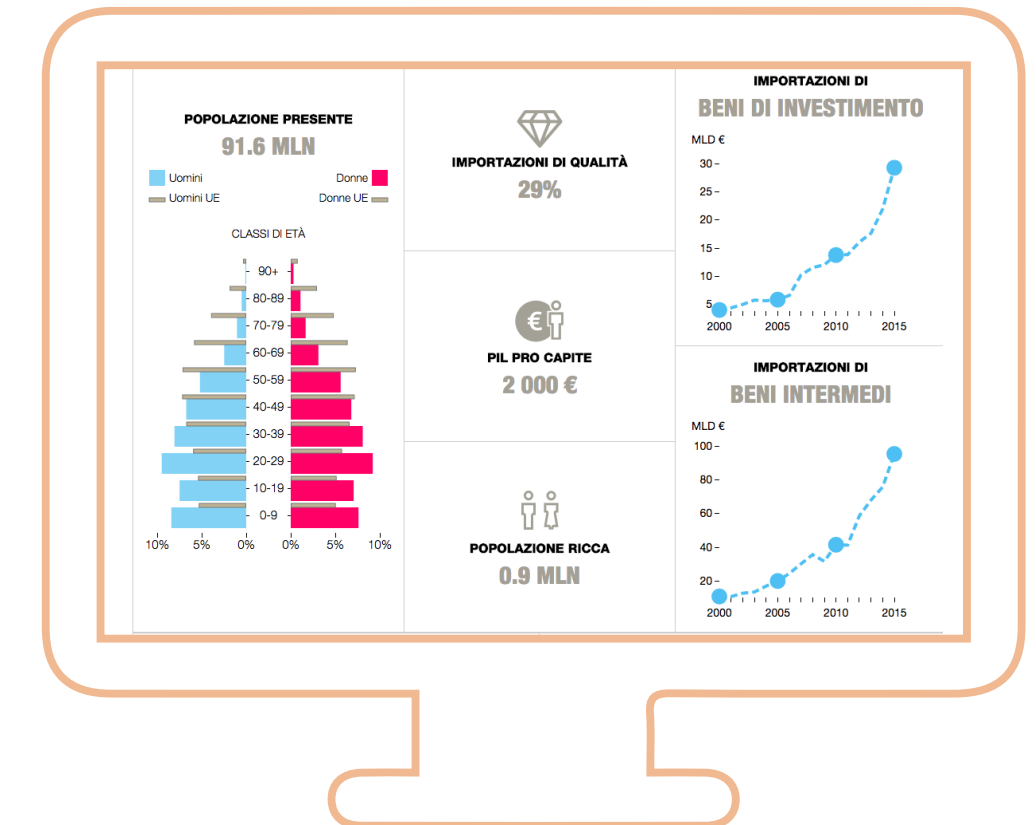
POPOLAZIONE PRESENTE
91.6 MLN

Uomini
Uomini UE
Donne
Donne UE

CLASSI DI ETÀ

90+
80-89
70-79
60-69
50-59
40-49
30-39
20-29
10-19
0-9

10% 5% 0% 0% 5% 10%

IMPORTAZIONI DI QUALITÀ
29%

€

PIL PRO CAPITE
2 000 €

POPOLAZIONE RICCA
0.9 MLN

IMPORTAZIONI DI
BENI DI INVESTIMENTO

MLD €
30
25
20
15
10
5
2000 2005 2010 2015

IMPORTAZIONI DI
BENI INTERMEDI

MLD €
100
80
60
40
20
2000 2005 2010 2015